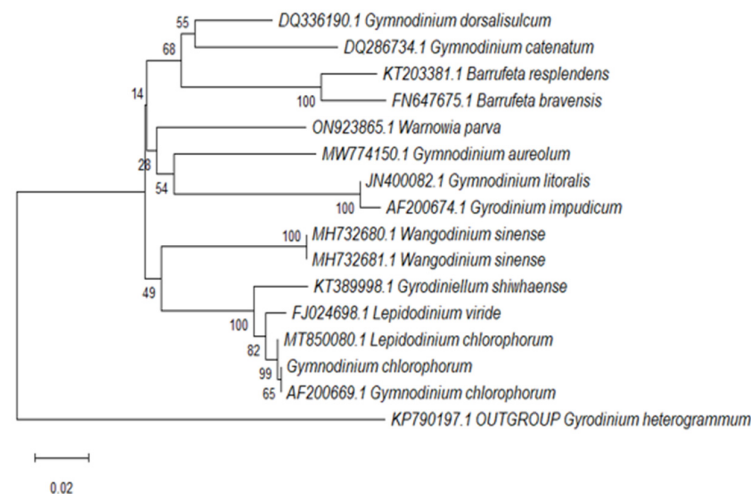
55
DQ336190.1 Gymnodinium dorsalisulcum
68
DQ286734.1 Gymnodinium catenatum
KT203381.1 Barrufeta resplendens
100
FN647675.1 Barrufeta bravensis
14
ON923865.1 Warnowia parva
28
MW774150.1 Gymnodinium aureolum
54
JN400082.1 Gymnodinium litoralis
100
AF200674.1 Gyrodinium impudicum
100
MH732680.1 Wangodinium sinense
MH732681.1 Wangodinium sinense
49
KT389998.1 Gyrodiniellum shiwhaense
FJ024698.1 Lepidodinium viride
100
82
MT850080.1 Lepidodinium chlorophorum
99
Gymnodinium chlorophorum
65
AF200669.1 Gymnodinium chlorophorum
KP790197.1 OUTGROUP Gyrodinium heterogrammum
0.02